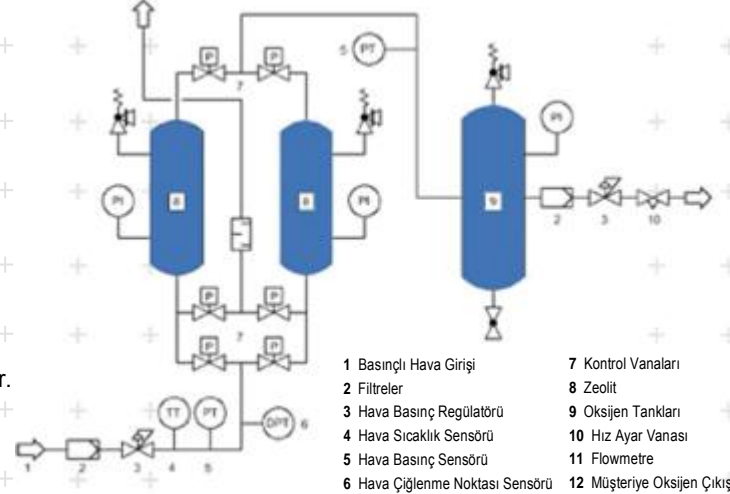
P P 7 5 PT PI PI 8 8 PI 9 PI 2 3 10 P P 7 P P TT PT DPT 6 1 2 3 4 5

r.

1 Basınçlı Hava Girişi
2 Filtreler
3 Hava Basınç Regülatörü
4 Hava Sıcaklık Sensörü
5 Hava Basınç Sensörü
6 Hava Çiğlenme Noktası Sensörü

7 Kontrol Vanaları
8 Zeolit
9 Oksijen Tankları
10 Hız Ayar Vanası
11 Flowmetre
12 Müşteriye Oksijen Çıkış